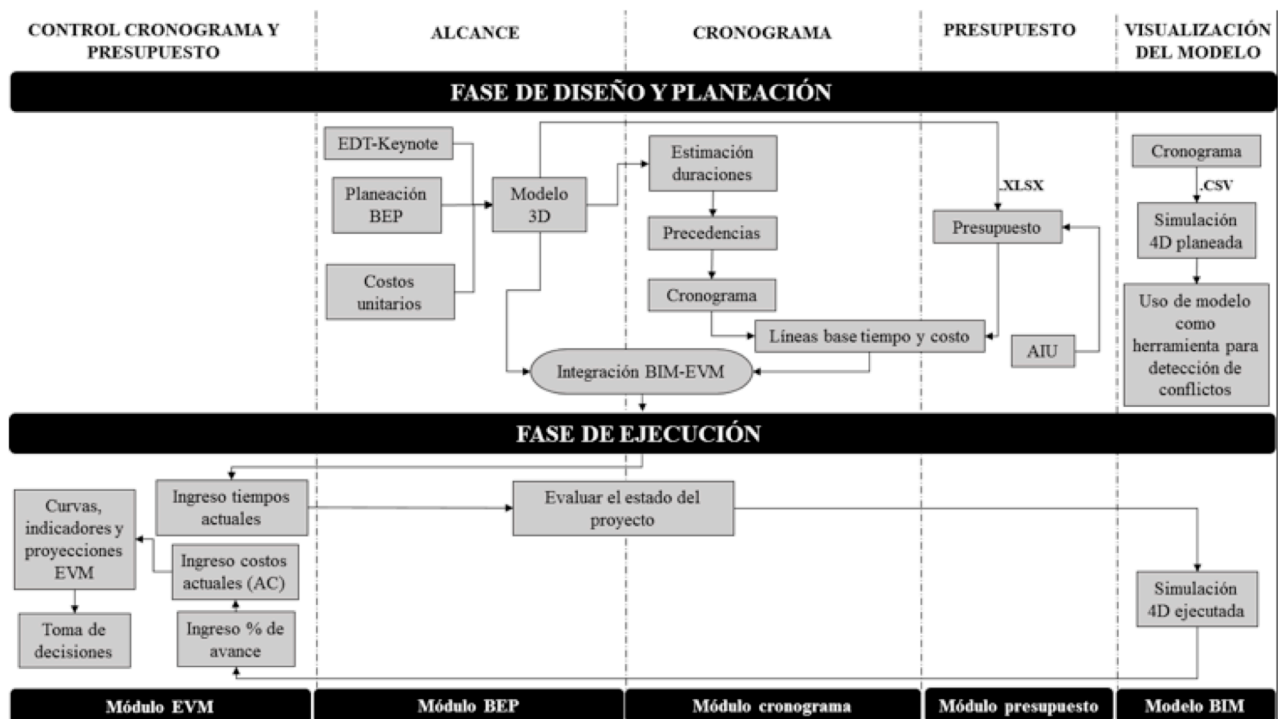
CONTROL CRONOGRAMA Y PRESUPUESTO

ALCANCE

CRONOGRAMA

PRESUPUESTO

VISUALIZACIÓN DEL MODELO

FASE DE DISEÑO Y PLANEACIÓN

EDT-Keynote

Planeación BEP

Costos unitarios

Modelo 3D

Estimación duraciones

Precedencias

Cronograma

.XLSX

Presupuesto

Líneas base tiempo y costo

AIU

Integración BIM-EVM

Cronograma

.CSV

Simulación 4D planeada

Uso de modelo como herramienta para detección de conflictos

FASE DE EJECUCIÓN

Curvas, indicadores y proyecciones EVM

Ingreso tiempos actuales

Ingreso costos actuales (AC)

Ingreso % de avance

Toma de decisiones

Evaluar el estado del proyecto

Simulación 4D ejecutada

Módulo EVM

Módulo BEP

Módulo cronograma

Módulo presupuesto

Modelo BIM